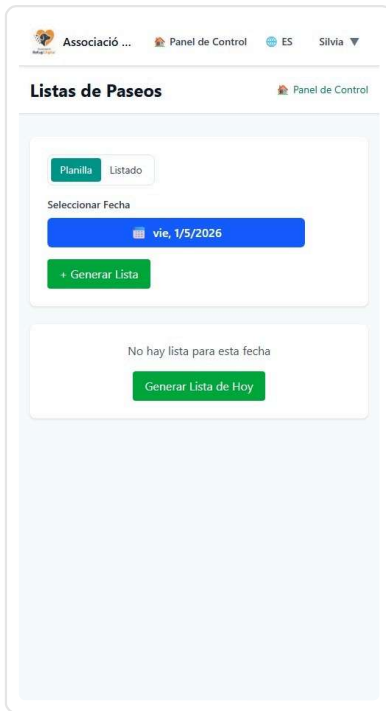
Associació ... Panel de Control ES Silvia ▼

Listas de Paseos

Panel de Control

Planilla Listado

Seleccionar Fecha

vie, 1/5/2026

+ Generar Lista

No hay lista para esta fecha

Generar Lista de Hoy